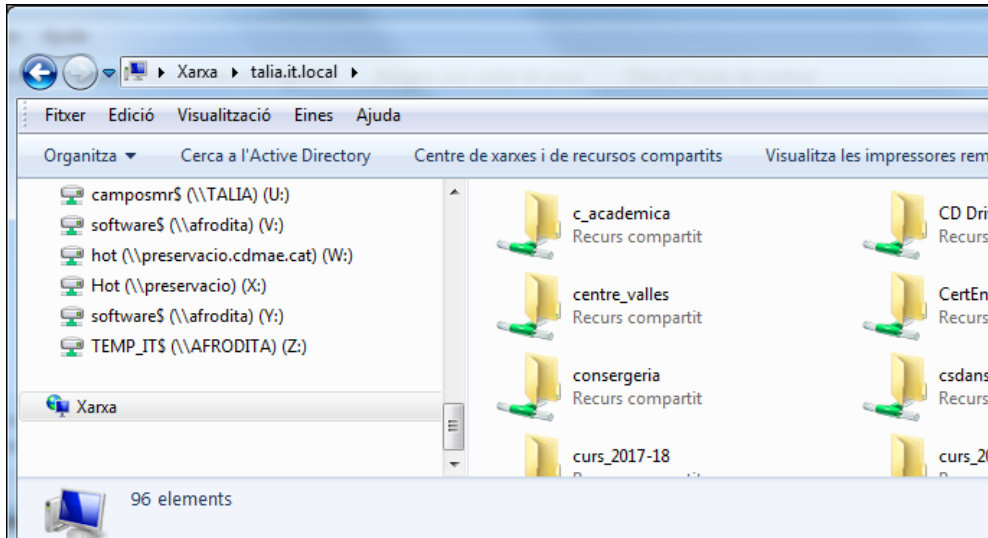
▸ Xarxa ▸ talia.it.local ▸

Fitxer Edició Visualització Eines Ajuda

Organitza ▾ Cerca a l'Active Directory Centre de xarxes i de recursos compartits Visualitza les impressores rem

camposmr$ (\\TALIA) (U:)
software$ (\\afrodita) (V:)
hot (\\preservacio.cdmae.cat) (W:)
Hot (\\preservacio) (X:)
software$ (\\afrodita) (Y:)
TEMP_IT$ (\\AFRODITA) (Z:)

Xarxa

c_academica
Recurs compartit

CD Dri
Recurs

centre_valles
Recurs compartit

CertEn
Recurs

consergeria
Recurs compartit

csdans
Recurs

curs_2017-18

curs_2

96 elements